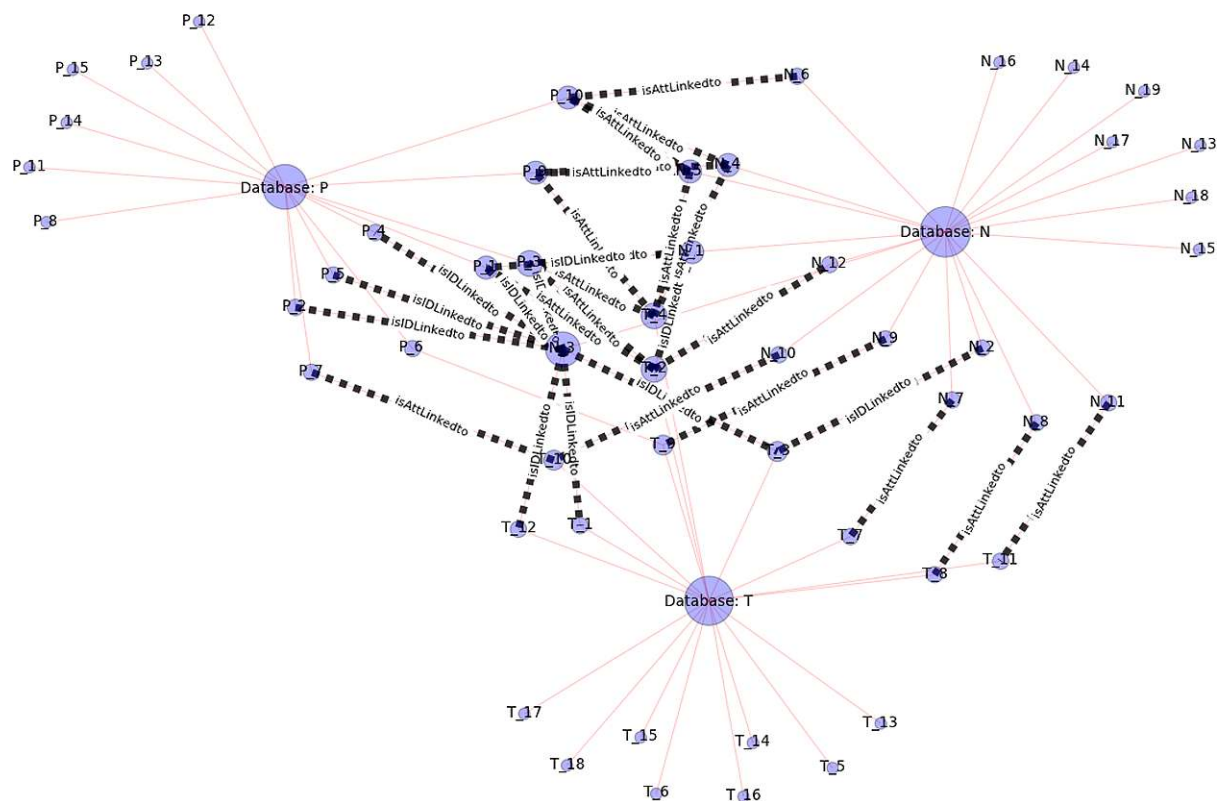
P_12
P_15
P_13
P_14
P_11
P_8
Database: P
P_10
isAttLinkedto
N_6
N_16
N_14
N_19
N_17
N_13
N_18
N_15
isAttLinkedto
isAttLinkedto
P_9
isAttLinkedto
N_3
N_4
Database: N
P_4
P_5
P_2
P_7
P_6
P_1
P_3
isIDLinkedto
N_1
N_12
isAttLinkedto
isAttLinkedto
isAttLinkedto
isIDLinkedto
isIDLinkedto
isIDLinkedto
isIDLinkedto
isAttLinkedto
isAttLinkedto
isAttLinkedto
N_14
N_2
isAttLinkedto
N_3
N_10
N_9
N_2
isIDLinkedto
isAttLinkedto
isAttLinkedto
isAttLinkedto
isIDLinkedto
N_7
N_8
N_11
isAttLinkedto
isIDLinkedto
isIDLinkedto
T_10
T_9
T_3
isAttLinkedto
isAttLinkedto
isAttLinkedto
T_12
T_1
T_7
T_8
T_11
Database: T
T_17
T_15
T_14
T_13
T_18
T_5
T_6
T_16